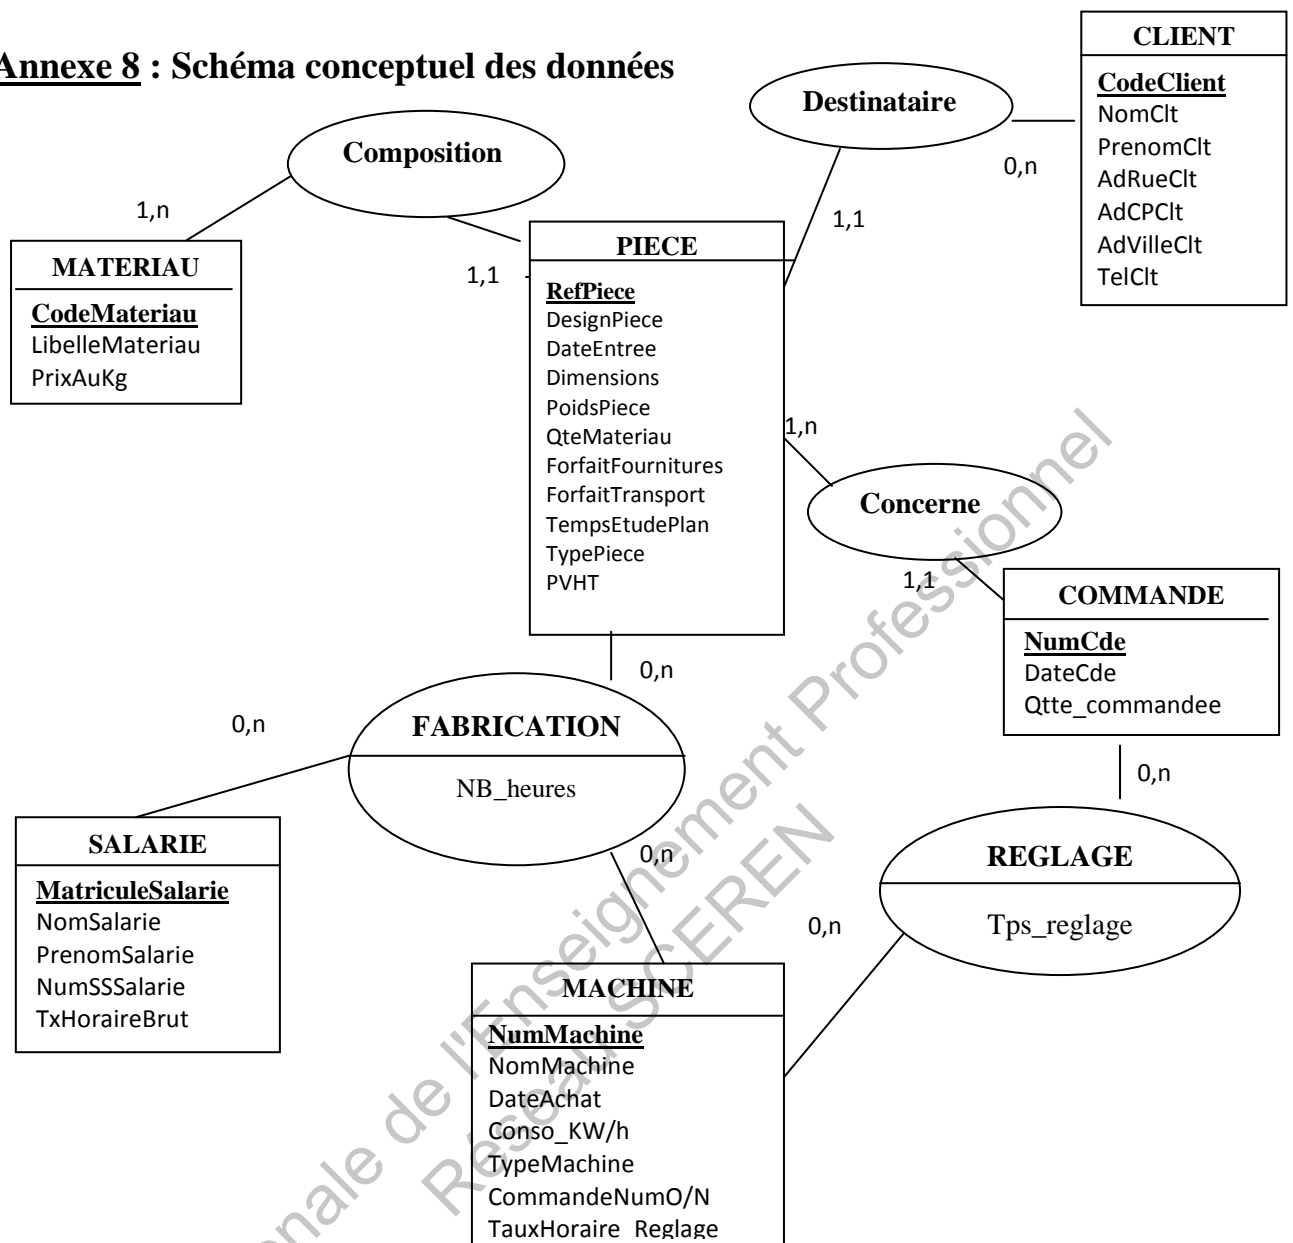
Annexe 8 : Schéma conceptuel des données

CLIENT
CodeClient
NomClt
PrenomClt
AdRueClt
AdCPClt
AdVilleClt
TelClt

Destinataire

0,n

1,1

Composition

1,n

1,1

MATERIAU
CodeMateriau
LibelleMateriau
PrixAuKg

PIECE
RefPiece
DesignPiece
DateEntree
Dimensions
PoidsPiece
QteMateriau
ForfaitFournitures
ForfaitTransport
TempsEtudePlan
TypePiece
PVHT

1,n

Concerne

1,1

COMMANDE
NumCde
DateCde
Qtte_commandee

0,n

0,n

FABRICATION
NB_heures

0,n

SALARIE
MatriculeSalarie
NomSalarie
PrenomSalarie
NumSSSalarie
TxHoraireBrut

0,n

REGLAGE
Tps_reglage

0,n

MACHINE
NumMachine
NomMachine
DateAchat
Conso_KW/h
TypeMachine
CommandeNumO/N
TauxHoraire_Reglage

Base Nationale de l'Enseignement Professionnel
Réseau SCEREN